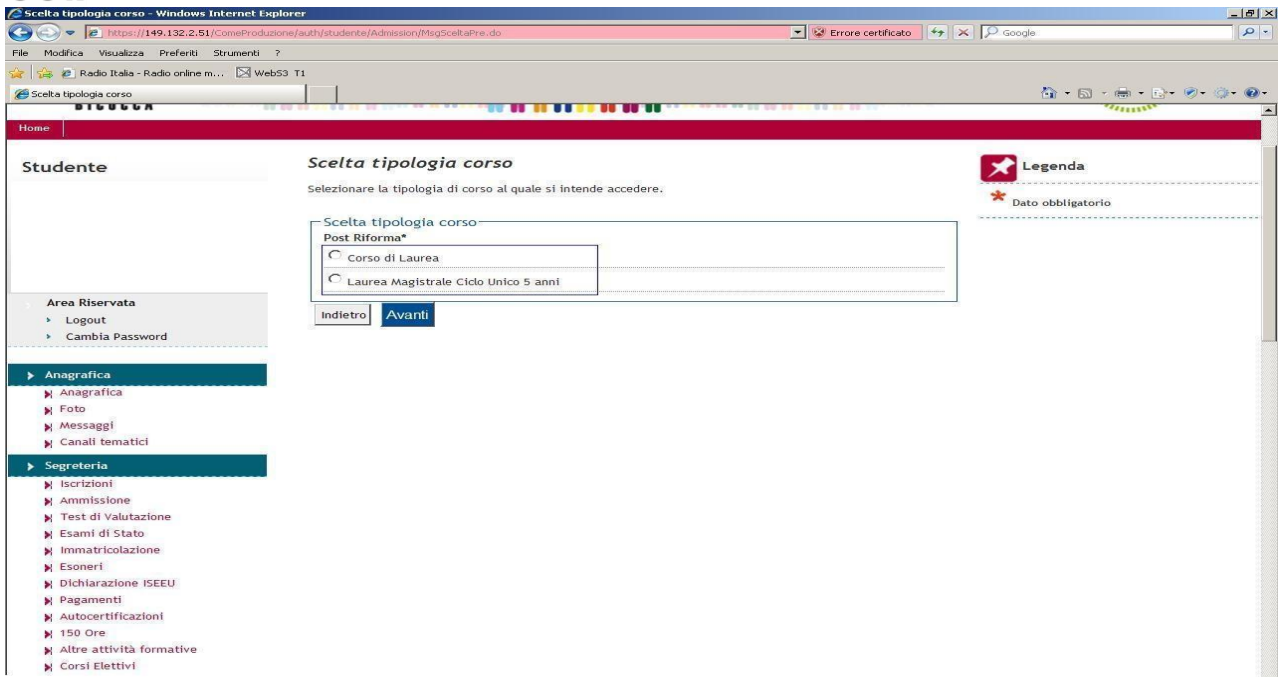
Scelta tipologia corso - Windows Internet Explorer

https://149.132.2.51/ComeProduzione/auth/studente/Admission/MsgSceltaPre.do

Errore certificato

Google

File Modifica Visualizza Preferiti Strumenti ?

Radio Italia - Radio online m... WebS3 T1

Scelta tipologia corso

Home

Studente

Scelta tipologia corso

Selezionare la tipologia di corso al quale si intende accedere.

Scelta tipologia corso

Post Riforma*

Corso di Laurea

Laurea Magistrale Ciclo Unico 5 anni

Indietro Avanti

Legenda

Dato obbligatorio

Area Riservata

Logout

Cambia Password

Anagrafica

Anagrafica

Foto

Messaggi

Canali tematici

Segreteria

Iscrizioni

Ammissione

Test di Valutazione

Esami di Stato

Immatricolazione

Esoneri

Dichiarazione ISEEU

Pagamenti

Autocertificazioni

150 Ore

Altre attività formative

Corsi Elettivi